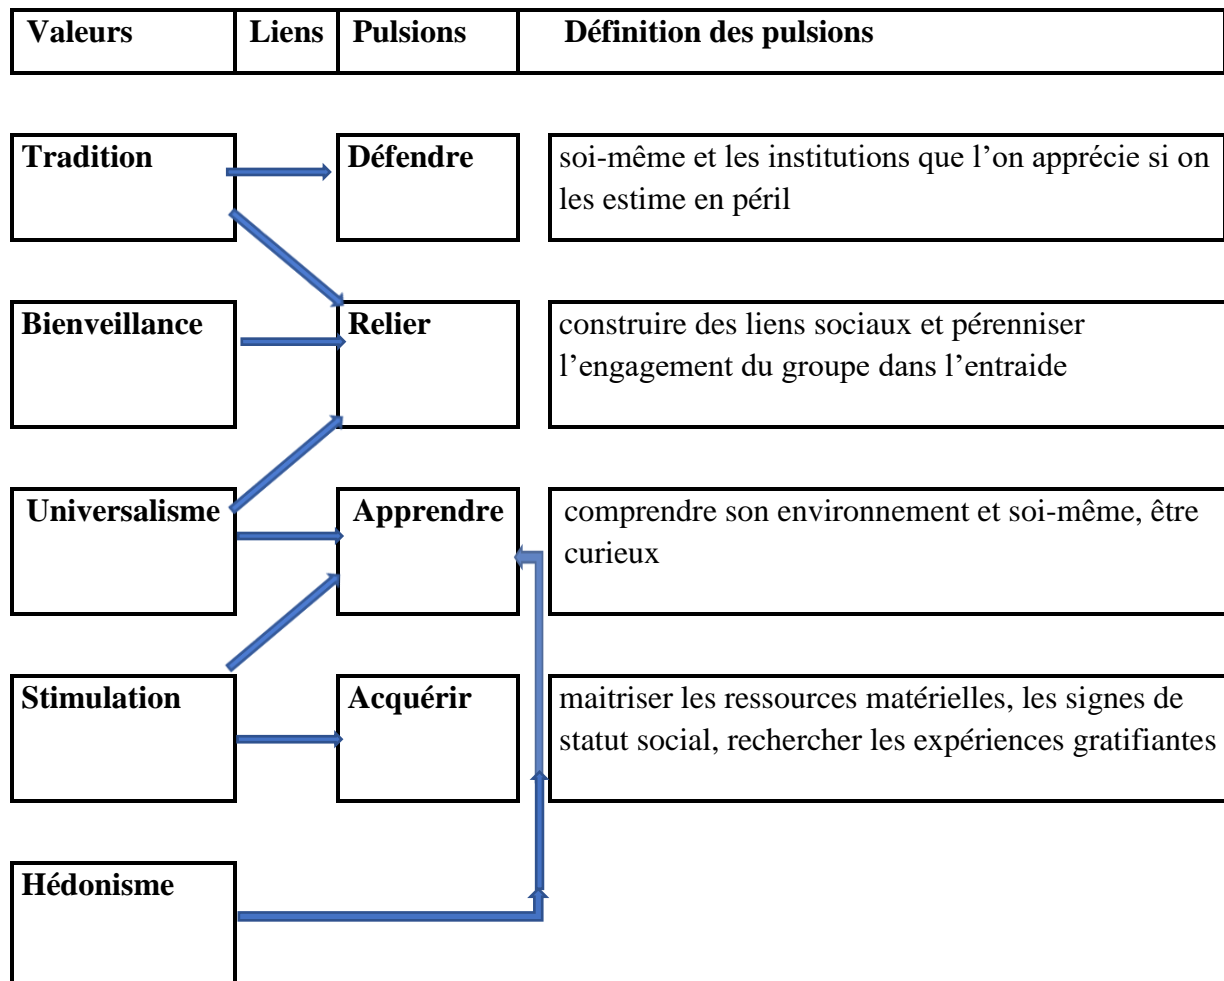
| Valeurs | Liens | Pulsions | Définition des pulsions |
|---|---|---|---|

Tradition

Défendre

soi-même et les institutions que l'on apprécie si on les estime en péril

Bienveillance

Relier

construire des liens sociaux et pérenniser l'engagement du groupe dans l'entraide

Universalisme

Apprendre

comprendre son environnement et soi-même, être curieux

Stimulation

Acquérir

maitriser les ressources matérielles, les signes de statut social, rechercher les expériences gratifiantes

Hédonisme